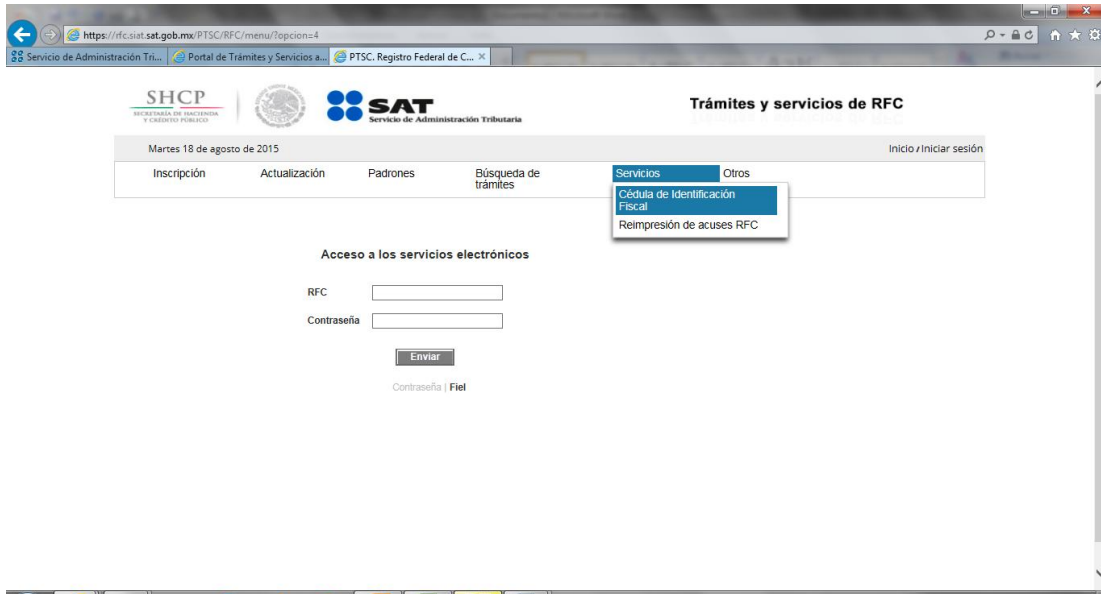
https://rfc.siat.sat.gob.mx/PTSC/RFC/menu/?opcion=4

Servicio de Administración Tri... | Portal de Trámites y Servicios a... | PTSC. Registro Federal de C... ×

SHCP
SECRETARÍA DE HACIENDA Y CRÉDITO PÚBLICO

SAT
Servicio de Administración Tributaria

Trámites y servicios de RFC

Martes 18 de agosto de 2015

Inicio / Iniciar sesión

Inscripción | Actualización | Padrones | Búsqueda de trámites | Servicios | Otros

Cédula de Identificación Fiscal
Reimpresión de acuses RFC

Acceso a los servicios electrónicos

RFC

Contraseña

Enviar

Contraseña | Fiel